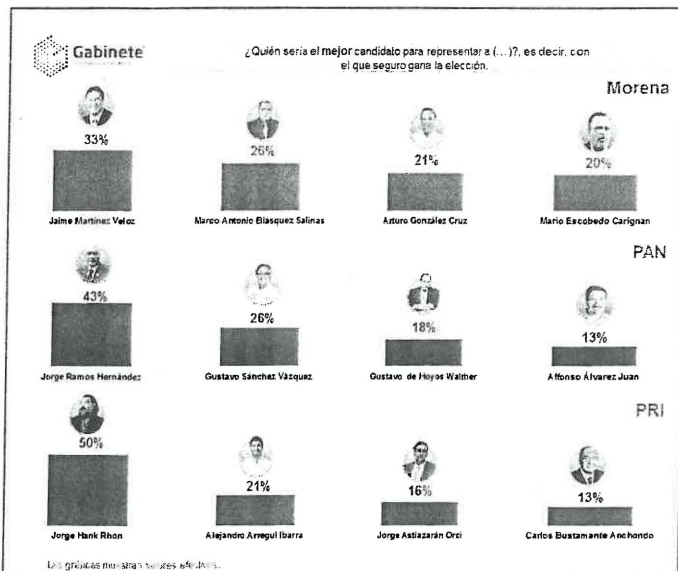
Gabinete

¿Quién sería el mejor candidato para representar a (...)?, es decir, con el que seguro gana la elección.

Morena

33%
Jaime Martínez Veloz

26%
Marco Antonio Blásquez Salinas

21%
Arturo González Cruz

20%
Mario Escobedo Carignan

PAN

43%
Jorge Ramos Hernández

26%
Gustavo Sánchez Vázquez

18%
Gustavo de Hoyos Walther

13%
Alfonso Álvarez Juan

PRI

50%
Jorge Hank Rhon

21%
Alejandro Arregui Ibarra

16%
Jorge Astiazarán Orci

13%
Carlos Bustamante Anchondo

Las gráficas muestran valores efectivos.